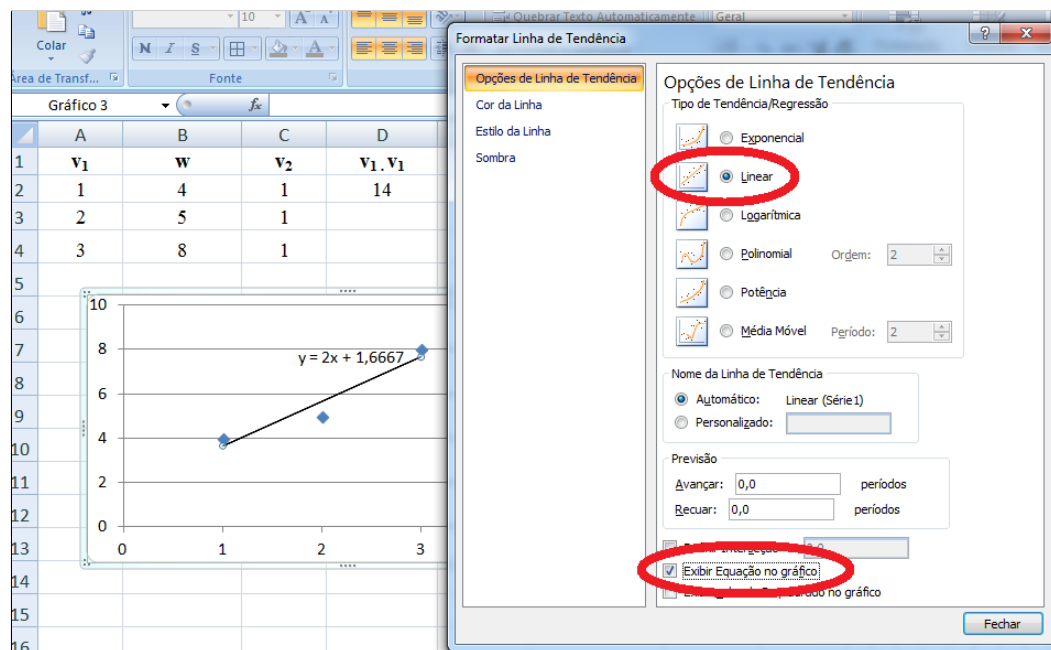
Colar
Área de Transf...
10
Fonte
Quebrar Texto Automaticamente
Geral
Gráfico 3
fx

| | A | B | C | D |
|---|---|---|---|---|
| 1 | $v_1$ | w | $v_2$ | $v_1 . v_1$ |
| 2 | 1 | 4 | 1 | 14 |
| 3 | 2 | 5 | 1 | |
| 4 | 3 | 8 | 1 | |
| 5 | | | | |

6
7
8
9
10
11
12
13
14
15
16

10
8
6
4
2
0
0
1
2
3
y = 2x + 1,6667

Formatar Linha de Tendência
?
X
Opções de Linha de Tendência
Cor da Linha
Estilo da Linha
Sombra

Opções de Linha de Tendência
Tipo de Tendência/Regressão
Exponencial
Linear
Logarítmica
Polinomial
Ordem: 2
Potência
Média Móvel
Período: 2

Nome da Linha de Tendência
Automático: Linear (Série1)
Personalizado:

Previsão
Avançar: 0,0 períodos
Recuar: 0,0 períodos

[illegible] Interseção = 0,0
Exibir Equação no gráfico
Exib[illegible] R-quadrado no gráfico

Fechar